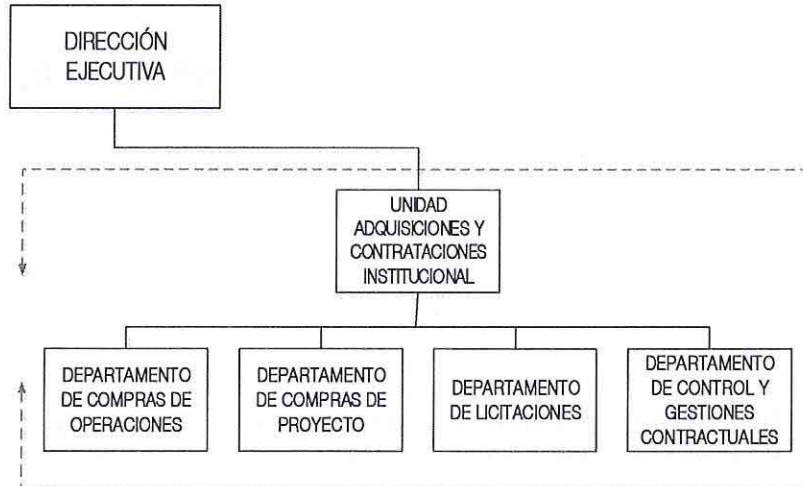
DIRECCIÓN EJECUTIVA

UNIDAD ADQUISICIONES Y CONTRATACIONES INSTITUCIONAL

DEPARTAMENTO DE COMPRAS DE OPERACIONES

DEPARTAMENTO DE COMPRAS DE PROYECTO

DEPARTAMENTO DE LICITACIONES

DEPARTAMENTO DE CONTROL Y GESTIONES CONTRACTUALES